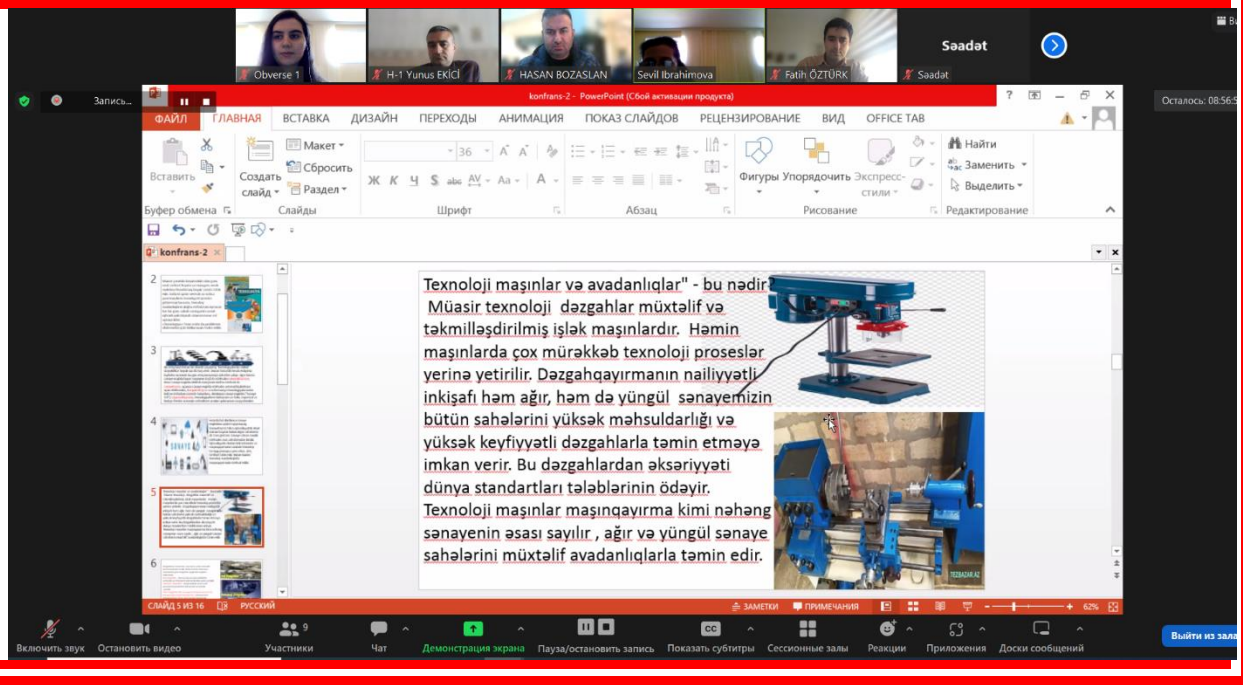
Obverse 1
H-1 Yunus EKİCİ
HASAN BOZASLAN
Sevil Ibrahimova
Fatih ÖZTÜRK
Saadat
Səadət

Запись...
konfrans-2 - PowerPoint (Сбой активации продукта)
Осталось: 08:56:5

ФАЙЛ ГЛАВНАЯ ВСТАВКА ДИЗАЙН ПЕРЕХОДЫ АНИМАЦИЯ ПОКАЗ СЛАЙДОВ РЕЦЕНЗИРОВАНИЕ ВИД OFFICE TAB

Вставить
Создать слайд
Макет
Сбросить
Раздел
36
Фигуры
Упорядочить
Экспресс-стили
Найти
Заменить
Выделить
Буфер обмена
Слайды
Шрифт
Абзац
Рисование
Редактирование

konfrans-2

Texnoloji maşınlar və avadanlıqlar" - bu nədir? Müasir texnoloji dəzgahlar müxtəlif və təkmilləşdirilmiş işlək maşınlardır. Həmin maşınlarda çox mürəkkəb texnoloji proseslər yerinə yetirilir. Dəzgahqayırmanın nailiyyətli inkişafı həm ağır, həm də yüngül sənayemizin bütün sahələrini yüksək məhsuldarlığı və yüksək keyfiyyətli dəzgahlarla təmin etməyə imkan verir. Bu dəzgahlardan əksəriyyəti dünya standartları tələblərinin ödəyir. Texnoloji maşınlar maşınqayırma kimi nəhəng sənayenin əsası sayılır , ağır və yüngül sənaye sahələrini müxtəlif avadanlıqlarla təmin edir.

СЛАЙД 5 ИЗ 16
РУССКИЙ
ЗАМЕТКИ
ПРИМЕЧАНИЯ
62%

Включить звук
Остановить видео
Участники 9
Чат
Демонстрация экрана
Пауза/остановить запись
Показать субтитры
Сессионные залы
Реакции
Приложения
Доски сообщений
Выйти из зала